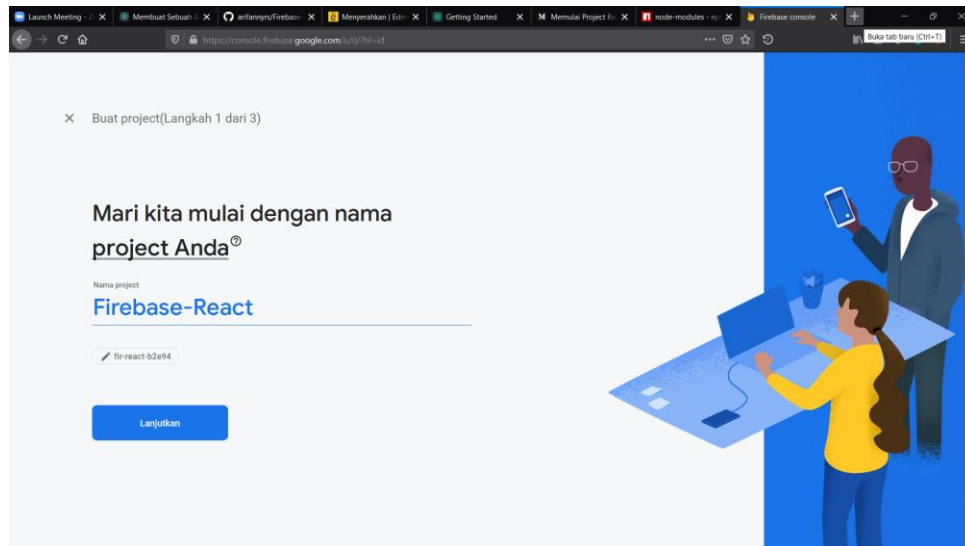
Launch Meeting - Z ×
Membuat Sebuah A ×
arifannyrs/Firebase ×
Menyerahkan | Edm ×
Getting Started ×
Memulai Project Re ×
node-modules - np ×
Firebase console ×
Buka tab baru (Ctrl+T)

https://console.firebase.google.com/u/0/?hl=id

× Buat project(Langkah 1 dari 3)

Mari kita mulai dengan nama project Anda

Nama project
Firebase-React

fir-react-b2e94

Lanjutkan